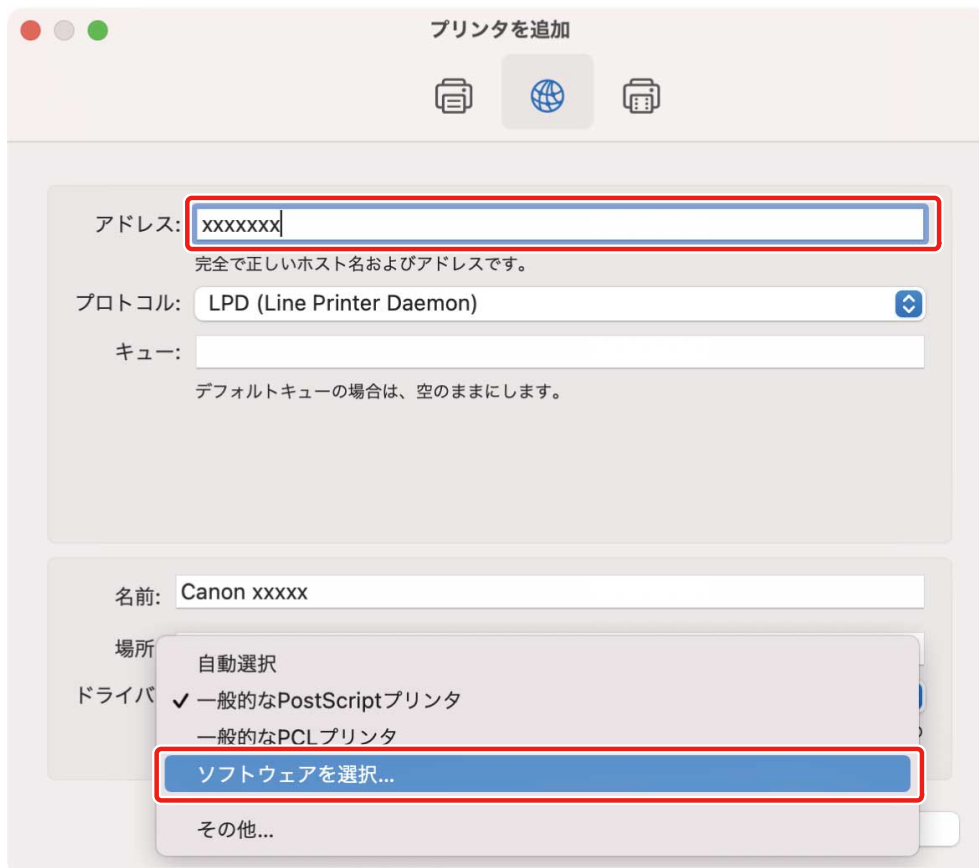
プリンタを追加

アドレス: xxxxxxx
完全で正しいホスト名およびアドレスです。
プロトコル: LPD (Line Printer Daemon)
キュー:
デフォルトキューの場合は、空のままにします。

名前: Canon xxxxx
場所
ドライバ

自動選択
✓ 一般的なPostScriptプリンタ
一般的なPCLプリンタ
ソフトウェアを選択...
その他...